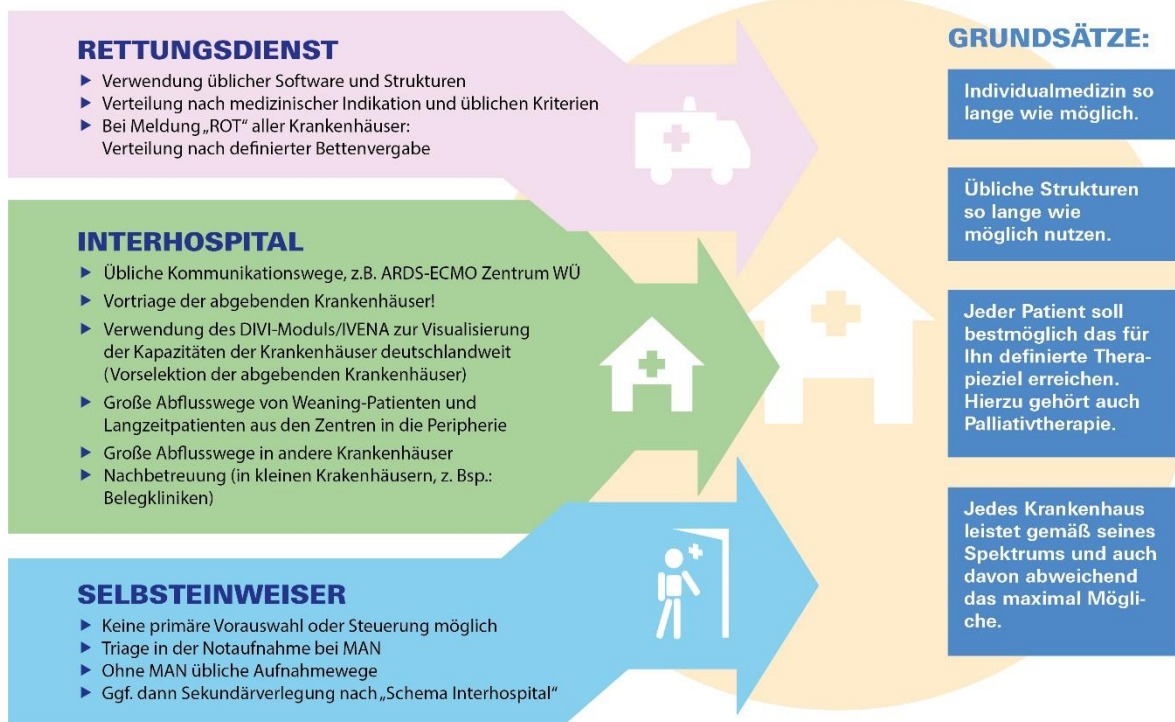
RETTUNGSDIENST

▶ Verwendung üblicher Software und Strukturen
▶ Verteilung nach medizinischer Indikation und üblichen Kriterien
▶ Bei Meldung „ROT" aller Krankenhäuser: Verteilung nach definierter Bettenvergabe

INTERHOSPITAL

▶ Übliche Kommunikationswege, z.B. ARDS-ECMO Zentrum WÜ
▶ Vortriage der abgebenden Krankenhäuser!
▶ Verwendung des DIVI-Moduls/IVENA zur Visualisierung der Kapazitäten der Krankenhäuser deutschlandweit (Vorselektion der abgebenden Krankenhäuser)
▶ Große Abflusswege von Weaning-Patienten und Langzeitpatienten aus den Zentren in die Peripherie
▶ Große Abflusswege in andere Krankenhäuser
▶ Nachbetreuung (in kleinen Krakenhäusern, z. Bsp.: Belegkliniken)

SELBSTEINWEISER

▶ Keine primäre Vorauswahl oder Steuerung möglich
▶ Triage in der Notaufnahme bei MAN
▶ Ohne MAN übliche Aufnahmewege
▶ Ggf. dann Sekundärverlegung nach „Schema Interhospital"

GRUNDSÄTZE:

Individualmedizin so lange wie möglich.

Übliche Strukturen so lange wie möglich nutzen.

Jeder Patient soll bestmöglich das für Ihn definierte Therapieziel erreichen. Hierzu gehört auch Palliativtherapie.

Jedes Krankenhaus leistet gemäß seines Spektrums und auch davon abweichend das maximal Mögliche.